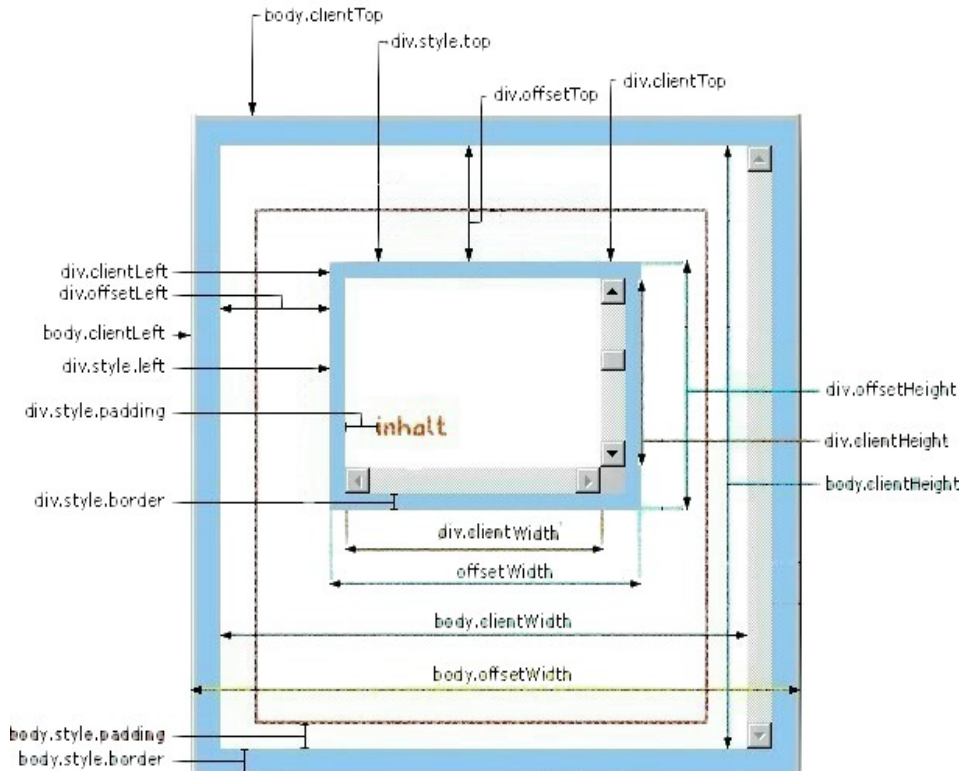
body.clientTop
div.style.top
div.offsetTop
div.clientTop
div.clientLeft
div.offsetLeft
body.clientLeft
div.style.left
div.style.padding
inhalt
div.style.border
div.offsetHeight
div.clientHeight
body.clientHeight
div.clientWidth
offsetWidth
body.clientWidth
body.offsetWidth
body.style.padding
body.style.border